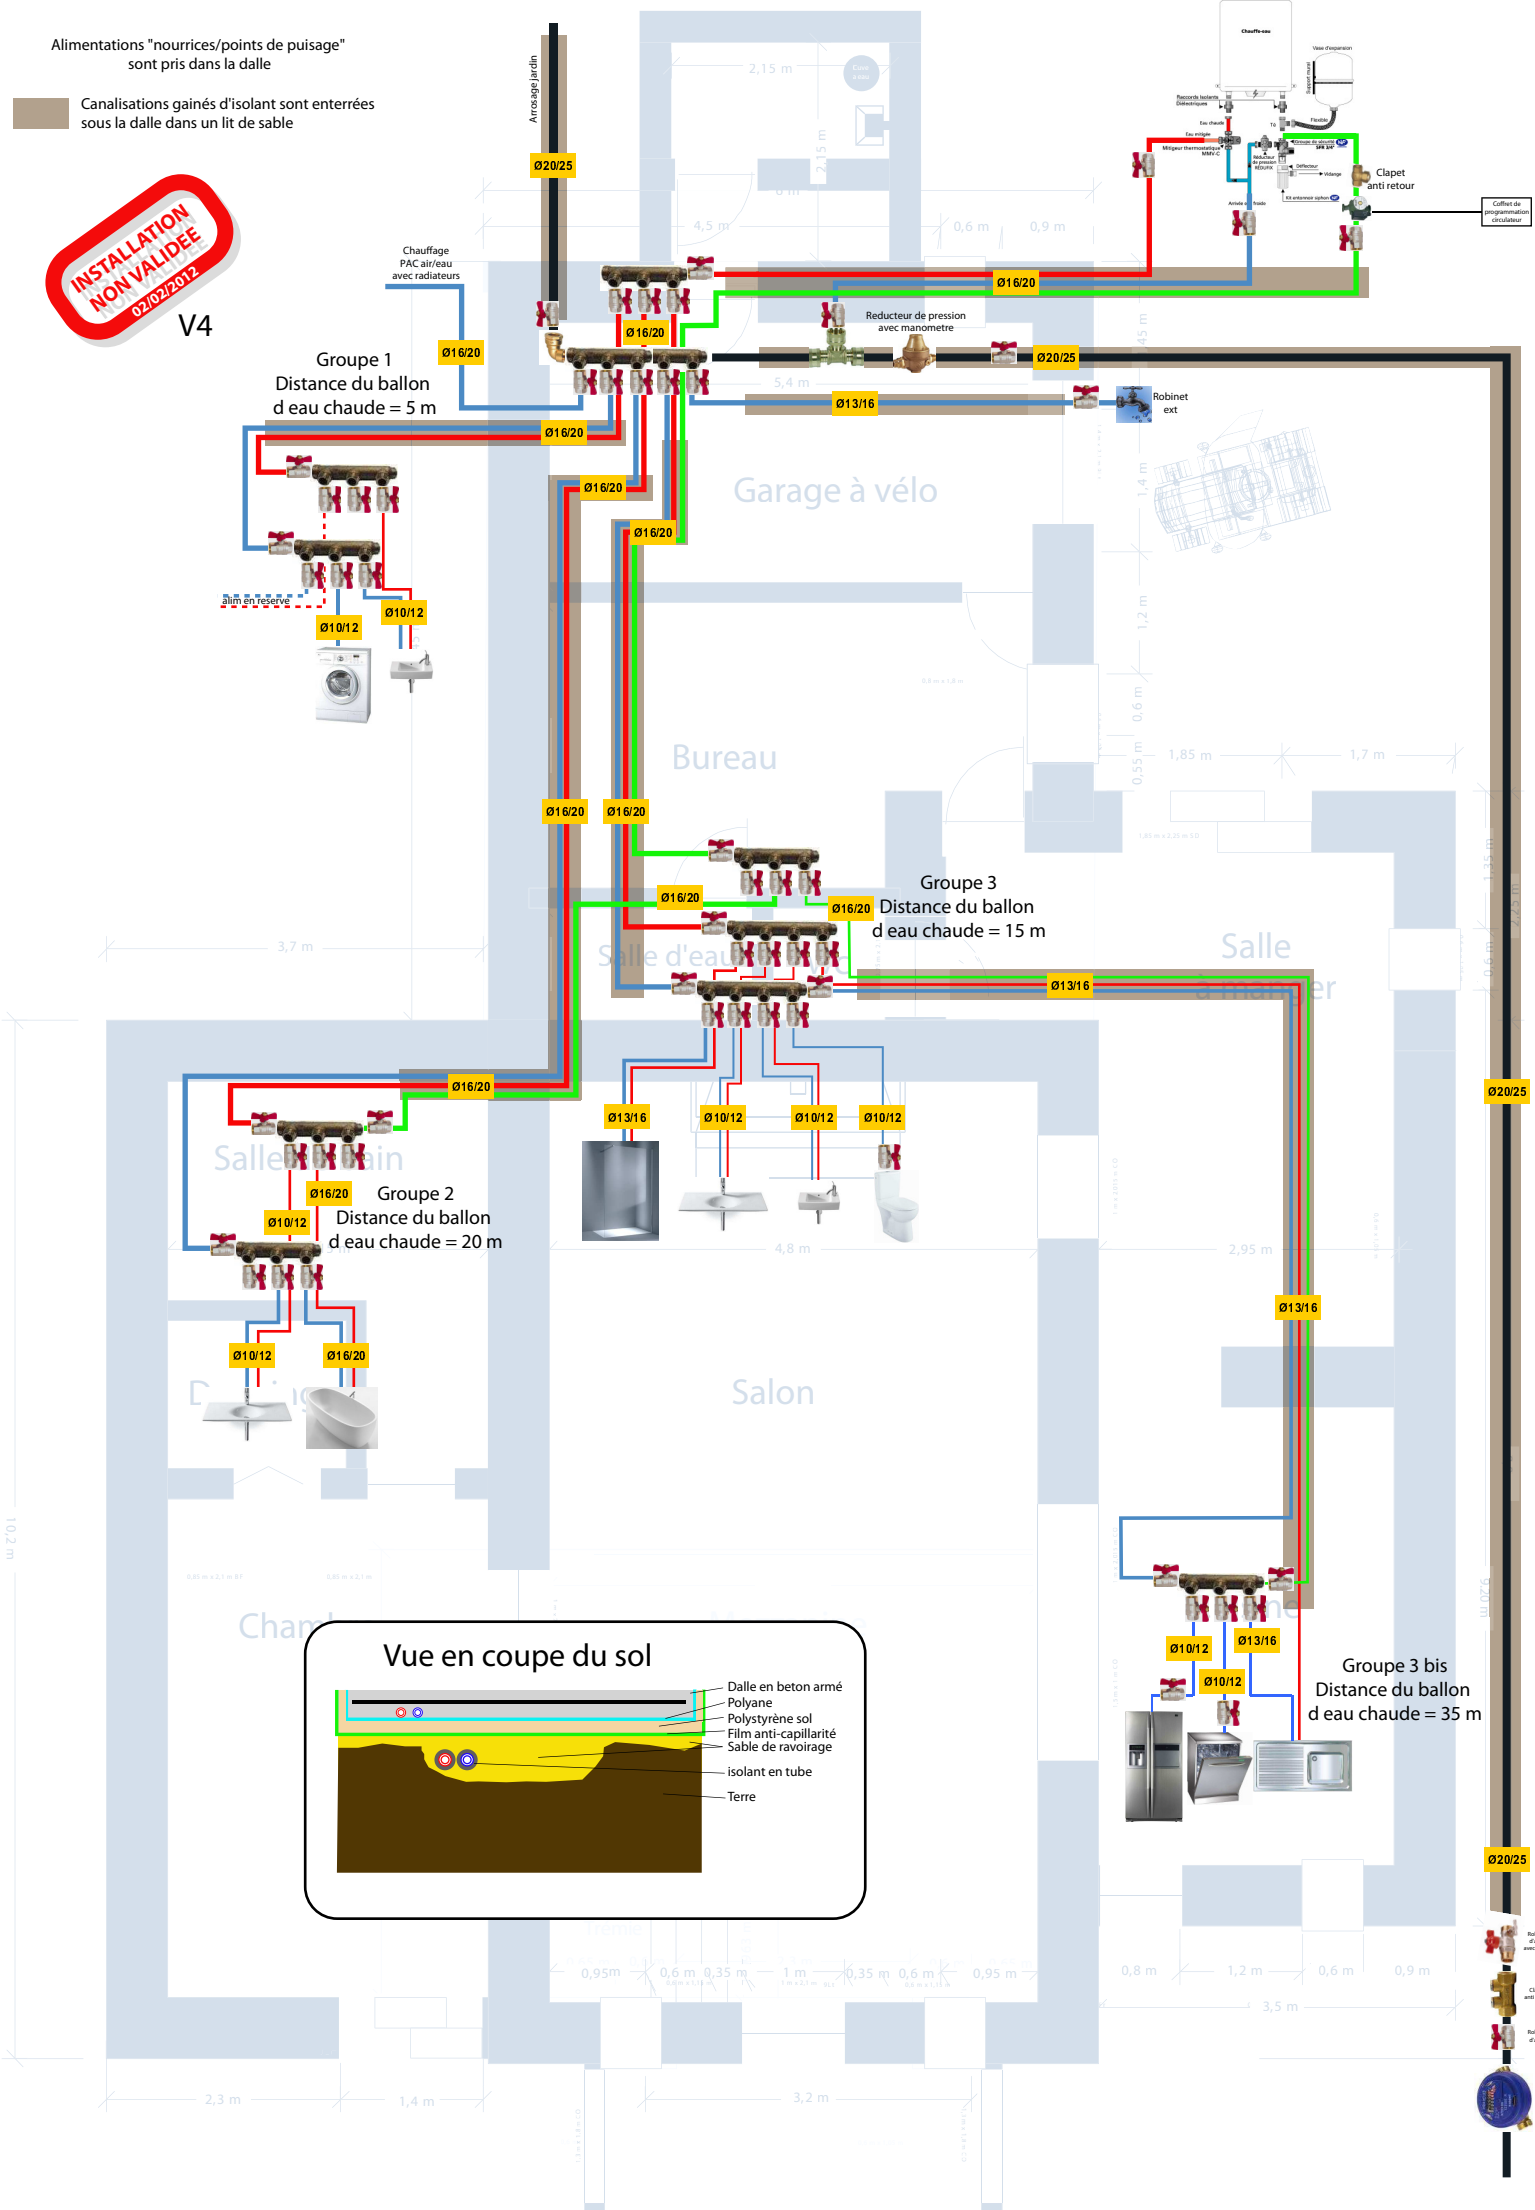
Alimentations "nourrices/points de puisage" sont pris dans la dalle

Canalisations gainés d'isolant sont enterrées sous la dalle dans un lit de sable

INSTALLATION NON VALIDEE 02/02/2012

V4

Arrosage jardin

Ø20/25

2,15 m

Chauffe-eau

Vase d'expansion

Support mural

Raccords isolants Diélectriques

Eau chaude

Eau mitigée

Mitigeur thermostatique MMV-C

Flexible

Groupe de sécurité

Réducteur de pression

Déflecteur

Vidange

Arrivée eau froide

Kit entonnoir siphon

Clapet anti retour

Coffret de programmation circulateur

Chauffage PAC air/eau avec radiateurs

Ø16/20

Ø16/20

Ø16/20

Reducteur de pression avec manometre

Ø20/25

Groupe 1
Distance du ballon
d eau chaude = 5 m

Ø16/20

Ø13/16

Robinet ext

Ø16/20

Garage à vélo

Ø16/20

alim en reserve

Ø10/12

Ø10/12

Bureau

Ø16/20

Ø16/20

Groupe 3
Distance du ballon
d eau chaude = 15 m

Ø16/20

Ø16/20

Salle d'eau

Salle à manger

Ø13/16

Ø16/20

Ø13/16

Ø10/12

Ø10/12

Ø10/12

Ø20/25

Salle de bain

Ø16/20

Groupe 2
Distance du ballon
d eau chaude = 20 m

Ø10/12

Ø13/16

Ø10/12

Ø16/20

Salon

Chambre

Ø10/12

Ø13/16

Ø10/12

Groupe 3 bis
Distance du ballon
d eau chaude = 35 m

Vue en coupe du sol

Dalle en beton armé
Polyane
Polystyrène sol
Film anti-capillarité
Sable de ravoirage
isolant en tube
Terre

Ø20/25

3,7 m

4,8 m

2,95 m

0,95m

0,6 m

0,35 m

1 m

0,35 m

0,6 m

0,95 m

0,8 m

1,2 m

0,6 m

0,9 m

3,5 m

2,3 m

1,4 m

3,2 m

4,5 m

0,6 m

0,9 m

5,4 m

1,85 m

1,7 m

10,2 m